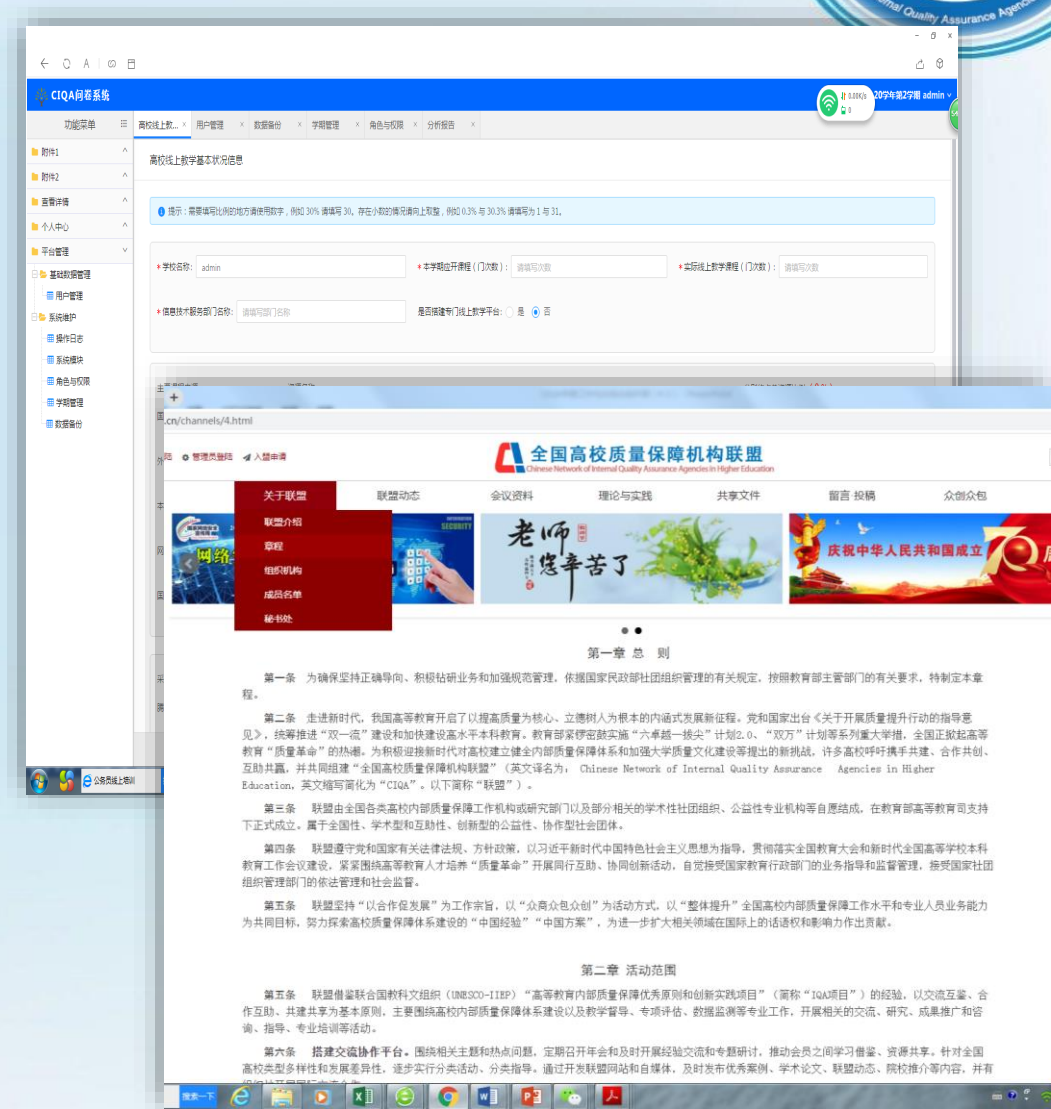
nal Quality Assurance Agenc

CIQA问卷系统

0.00K/s
0

20学年第2学期 admin

功能菜单

高校线上教... × 用户管理 × 数据备份 × 学期管理 × 角色与权限 × 分析报告 ×

附件1
附件2
查看详情
个人中心
平台管理
基础数据管理
用户管理
系统维护
操作日志
系统模块
角色与权限
学期管理
数据备份

高校线上教学基本状况信息

提示：需要填写比例的地方请使用数字，例如 30% 请填写 30。存在小数的情况请向上取整，例如 0.3% 与 30.3% 请填写为 1 与 31。

* 学校名称: admin
* 本学期应开课程（门次数）: 请填写次数
* 实际线上教学课程（门次数）: 请填写次数
* 信息技术服务部门名称: 请填写部门名称
是否建有门线上教学平台: 是 否

公务员线上培训

.cn/channels/4.html

管理员登陆 入盟申请

全国高校质量保障机构联盟
Chinese Network of Internal Quality Assurance Agencies in Higher Education

关于联盟 联盟动态 会议资料 理论与实践 共享文件 留言 投稿 众创众包

联盟介绍
章程
组织机构
成员名单
秘书处

老师 您辛苦了

庆祝中华人民共和国成立70周

第一章 总 则

第一条 为确保坚持正确导向、积极钻研业务和加强规范管理，依据国家民政部社团组织管理的有关规定，按照教育部主管部门的有关要求，特制定本章程。

第二条 走进新时代，我国高等教育开启了以提高质量为核心、立德树人为根本的内涵式发展新征程。党和国家出台《关于开展质量提升行动的指导意见》，统筹推进“双一流”建设和加快建设高水平本科教育。教育部紧锣密鼓实施“六卓越一拔尖”计划2.0、“双万”计划等系列重大举措，全国正掀起高等教育“质量革命”的热潮。为积极迎接新时代对高校建立健全内部质量保障体系和加强大学质量文化建设等提出的新挑战，许多高校呼吁携手共建、合作共创、互助共赢，并共同组建“全国高校质量保障机构联盟”（英文译名为， Chinese Network of Internal Quality Assurance Agencies in Higher Education，英文缩写简化为“CIQA”。以下简称“联盟”）。

第三条 联盟由全国各类高校内部质量保障工作机构或研究部门以及部分相关的学术性社团组织、公益性专业机构等自愿结成，在教育部高等教育司支持下正式成立。属于全国性、学术型和互助性、创新型的公益性、协作型社会团体。

第四条 联盟遵守党和国家有关法律法规、方针政策，以习近平新时代中国特色社会主义思想为指导，贯彻落实全国教育大会和新时代全国高等学校本科教育工作会议建设，紧紧围绕高等教育人才培养“质量革命”开展同行互助、协同创新活动，自觉接受国家教育行政部门的业务指导和监督管理，接受国家社团组织管理部门的依法管理和社会监督。

第五条 联盟坚持“以合作促发展”为工作宗旨，以“众商众包众创”为活动方式，以“整体提升”全国高校内部质量保障工作水平和专业人员业务能力为共同目标，努力探索高校质量保障体系建设的“中国经验”“中国方案”，为进一步扩大相关领域在国际上的话语权和影响力作出贡献。

第二章 活动范围

第五条 联盟借鉴联合国教科文组织（UNESCO-IIEP）“高等教育内部质量保障优秀原则和创新实践项目”（简称“IQA项目”）的经验，以交流互鉴、合作互助、共建共享为基本原则，主要围绕高校内部质量保障体系建设以及教学督导、专项评估、数据监测等专业工作，开展相关的交流、研究、成果推广和咨询、指导、专业培训等活动。

第六条 搭建交流协作平台。围绕相关主题和热点问题，定期召开年会和及时开展经验交流和专题研讨，推动会员之间学习借鉴、资源共享。针对全国高校类型多样性和发展差异性，逐步实行分类活动、分类指导。通过开发联盟网站和自媒体，及时发布优秀案例、学术论文、联盟动态、院校推介等内容，并有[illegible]

搜索一下